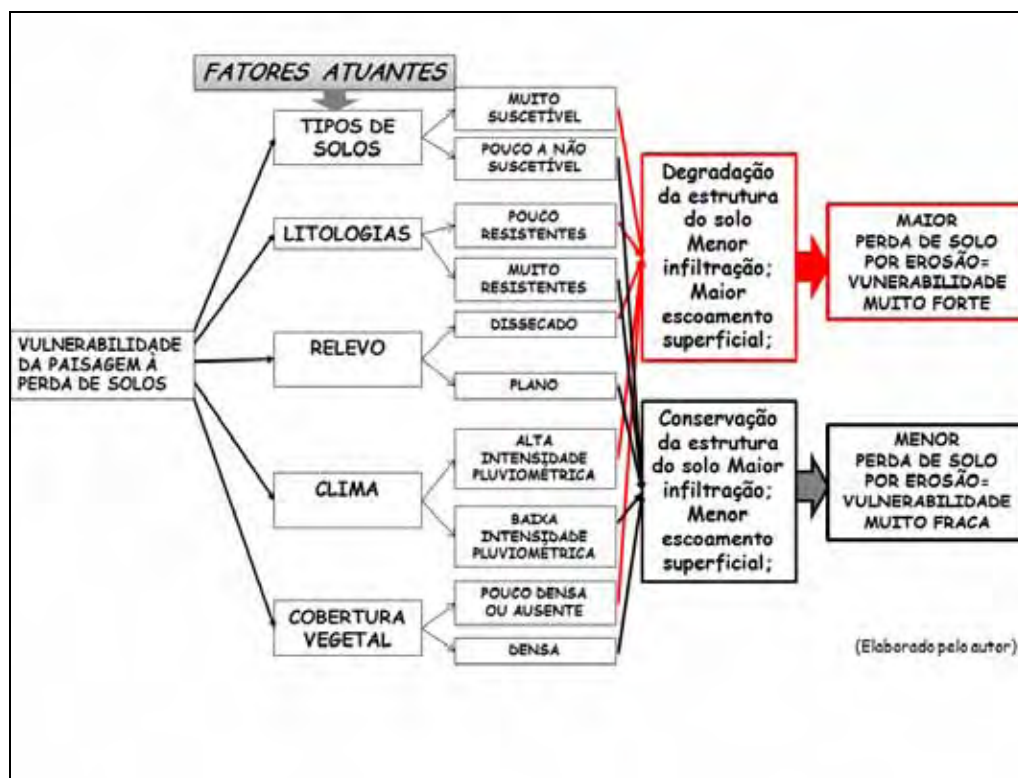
FATORES ATUANTES

VULNERABILIDADE DA PAISAGEM À PERDA DE SOLOS

TIPOS DE SOLOS

MUITO SUSCETÍVEL

POUCO A NÃO SUSCETÍVEL

LITOLOGIAS

POUCO RESISTENTES

MUITO RESISTENTES

RELEVO

DISSECADO

PLANO

CLIMA

ALTA INTENSIDADE PLUVIOMÉTRICA

BAIXA INTENSIDADE PLUVIOMÉTRICA

COBERTURA VEGETAL

POUCO DENSA OU AUSENTE

DENSA

Degradação da estrutura do solo Menor infiltração; Maior escoamento superficial;

Conservação da estrutura do solo Maior infiltração; Menor escoamento superficial;

MAIOR PERDA DE SOLO POR EROSÃO= VUNERABILIDADE MUITO FORTE

MENOR PERDA DE SOLO POR EROSÃO= VULNERABILIDADE MUITO FRACA

(Elaborado pelo autor)